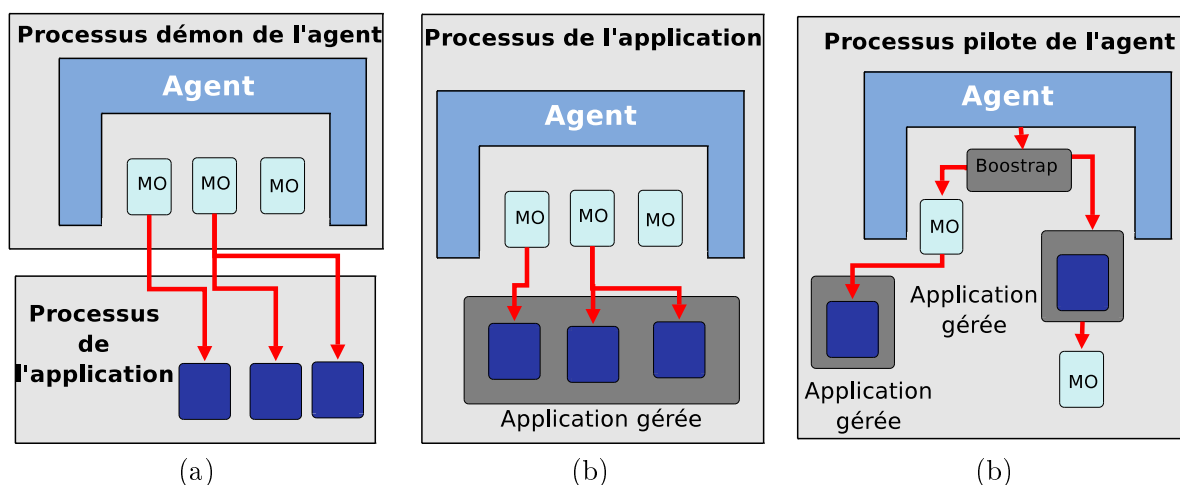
Processus démon de l'agent

Agent

MO MO MO

Processus de l'application

Processus de l'application

Agent

MO MO MO

Application gérée

Processus pilote de l'agent

Agent

Boostrap

MO

Application gérée

Application gérée

MO

(a)

(b)

(b)